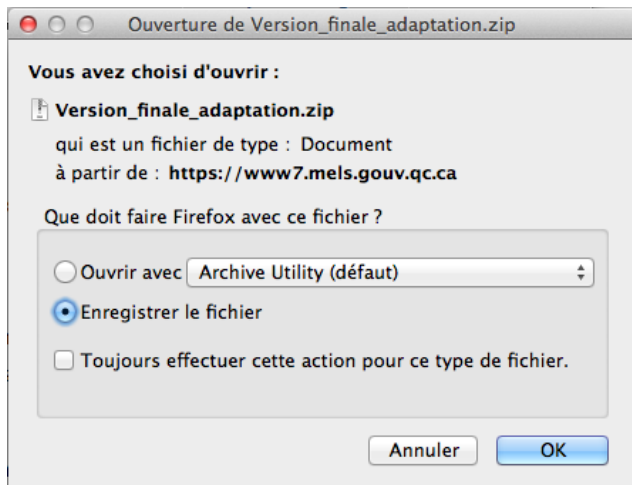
Ouverture de Version_finale_adaptation.zip

Vous avez choisi d'ouvrir :

Version_finale_adaptation.zip

qui est un fichier de type : Document

à partir de : https://www7.mels.gouv.qc.ca

Que doit faire Firefox avec ce fichier ?

Ouvrir avec Archive Utility (défaut)

Enregistrer le fichier

Toujours effectuer cette action pour ce type de fichier.

Annuler

OK